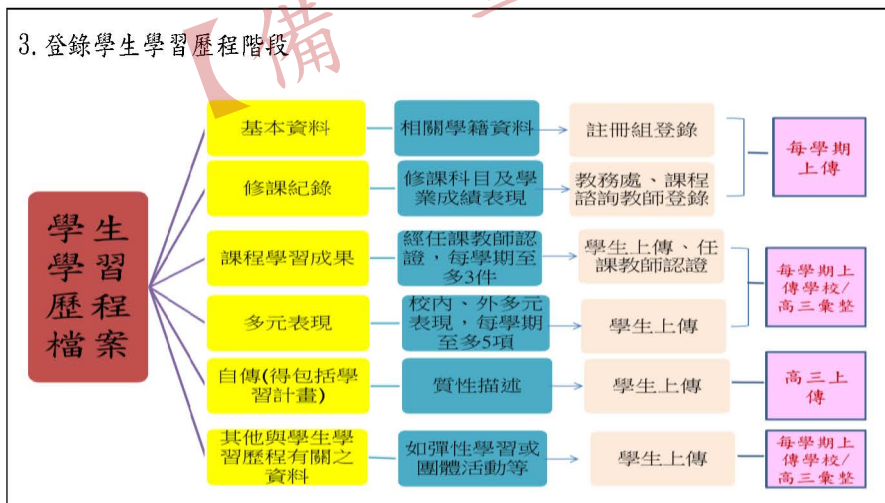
3. 登錄學生學習歷程階段

學生學習歷程檔案

基本資料
相關學籍資料
註冊組登錄

修課紀錄
修課科目及學業成績表現
教務處、課程諮詢教師登錄

每學期上傳

課程學習成果
經任課教師認證，每學期至多3件
學生上傳、任課教師認證

多元表現
校內、外多元表現，每學期至多5項
學生上傳

每學期上傳學校/高三彙整

自傳(得包括學習計畫)
質性描述
學生上傳

高三上傳

其他與學生學習歷程有關之資料
如彈性學習或團體活動等
學生上傳

每學期上傳學校/高三彙整